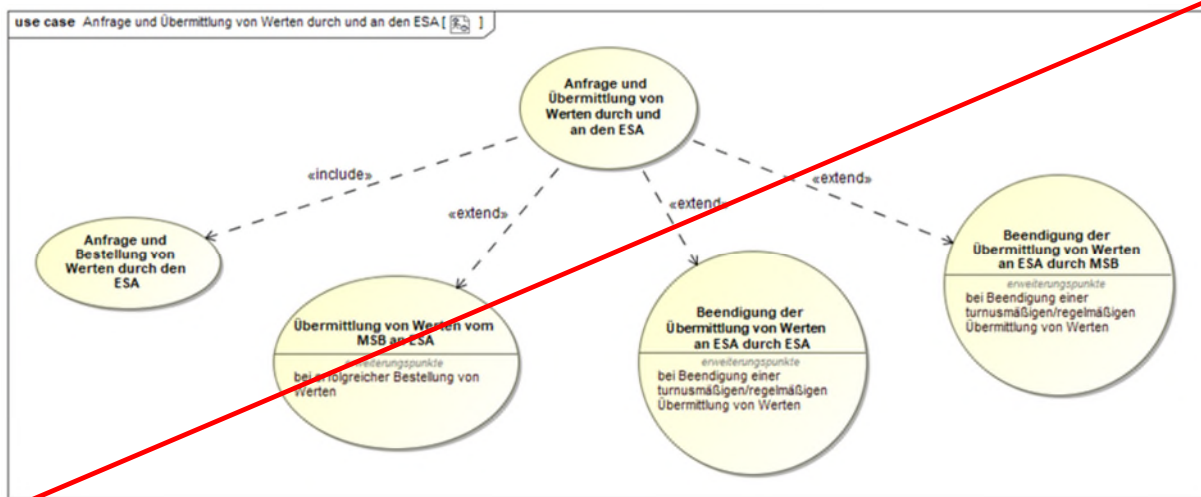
use case Anfrage und Übermittlung von Werten durch und an den ESA [ ]

Anfrage und Übermittlung von Werten durch und an den ESA

«include»

«extend»

«extend»

«extend»

Anfrage und Bestellung von Werten durch den ESA

Übermittlung von Werten vom MSB an ESA
erweiterungspunkte
bei erfolgreicher Bestellung von Werten

Beendigung der Übermittlung von Werten an ESA durch ESA
erweiterungspunkte
bei Beendigung einer turnusmäßigen/regelmäßigen Übermittlung von Werten

Beendigung der Übermittlung von Werten an ESA durch MSB
erweiterungspunkte
bei Beendigung einer turnusmäßigen/regelmäßigen Übermittlung von Werten